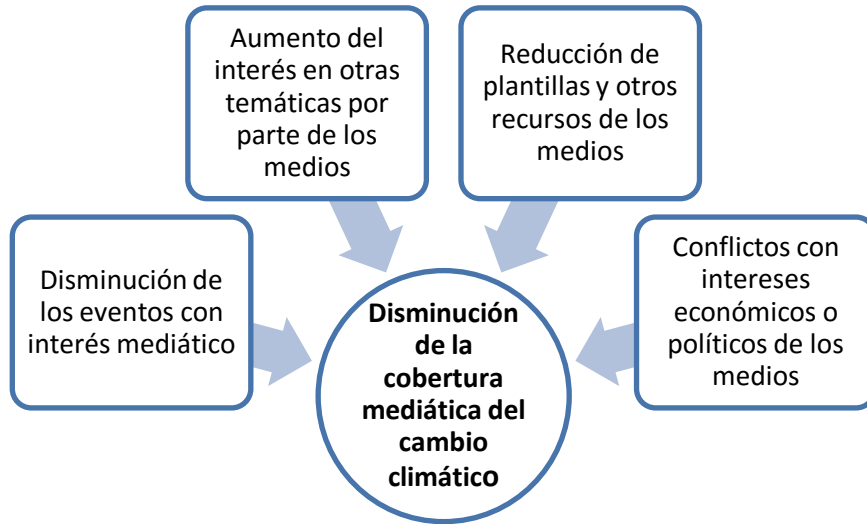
Aumento del interés en otras temáticas por parte de los medios

Reducción de plantillas y otros recursos de los medios

Disminución de los eventos con interés mediático

Disminución de la cobertura mediática del cambio climático

Conflictos con intereses económicos o políticos de los medios